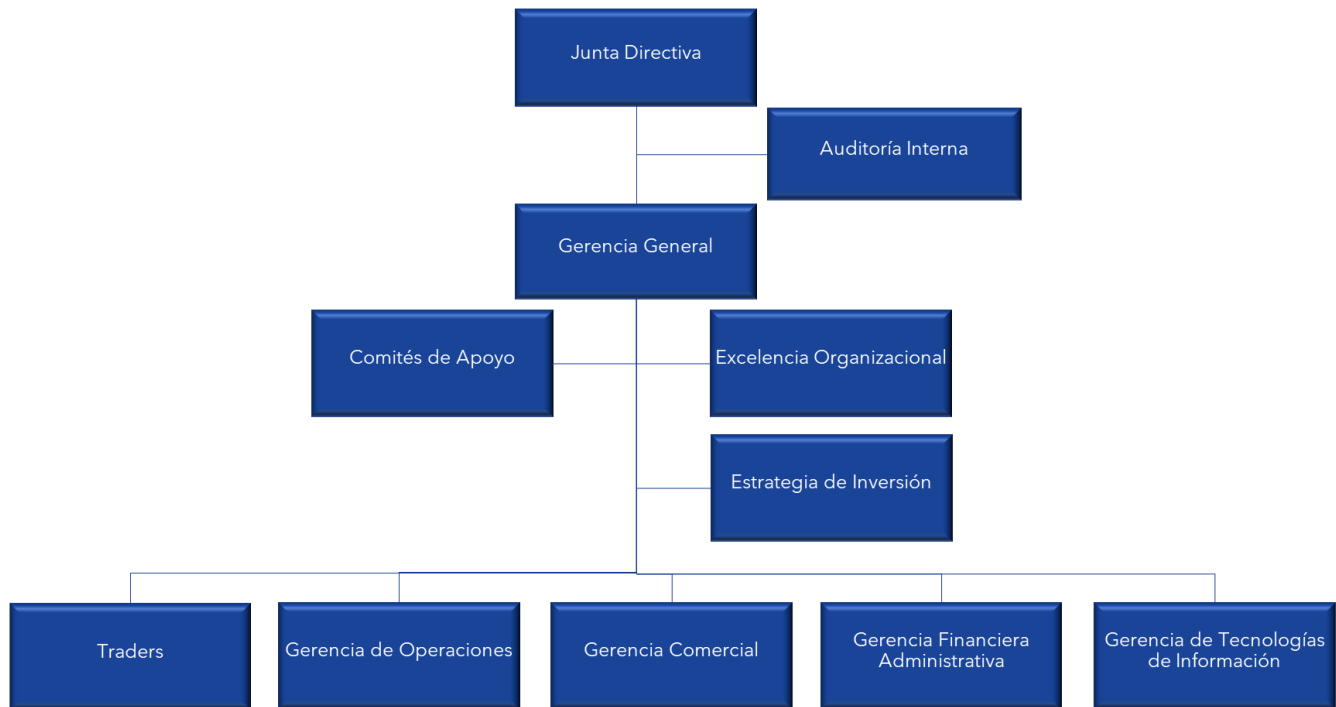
Junta Directiva

Auditoría Interna

Gerencia General

Comités de Apoyo

Excelencia Organizacional

Estrategia de Inversión

Traders

Gerencia de Operaciones

Gerencia Comercial

Gerencia Financiera Administrativa

Gerencia de Tecnologías de Información